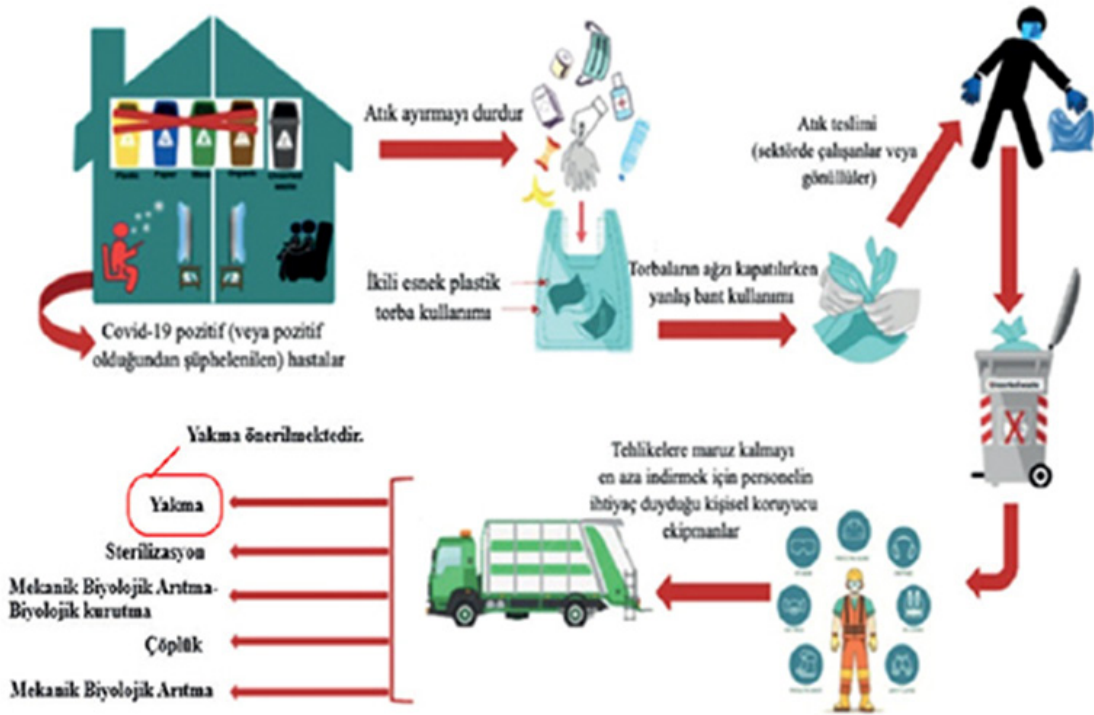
Plastic Paper Glass Organic Unsorted waste

Covid-19 pozitif (veya pozitif olduğundan şüphelenilen) hastalar

Atık ayırmayı durdur

İkili esnek plastik torba kullanımı

Torbaların ağzı kapatılırken yanlış bant kullanımı

Atık teslimi (sektörde çalışanlar veya gönüllüler)

Unsorted waste

Tehlikelere maruz kalmayı en aza indirmek için personelin ihtiyaç duyduğu kişisel koruyucu ekipmanlar

Yakma önerilmektedir.

Yakma

Sterilizasyon

Mekanik Biyolojik Arıtma-Biyolojik kurutma

Çöplük

Mekanik Biyolojik Arıtma